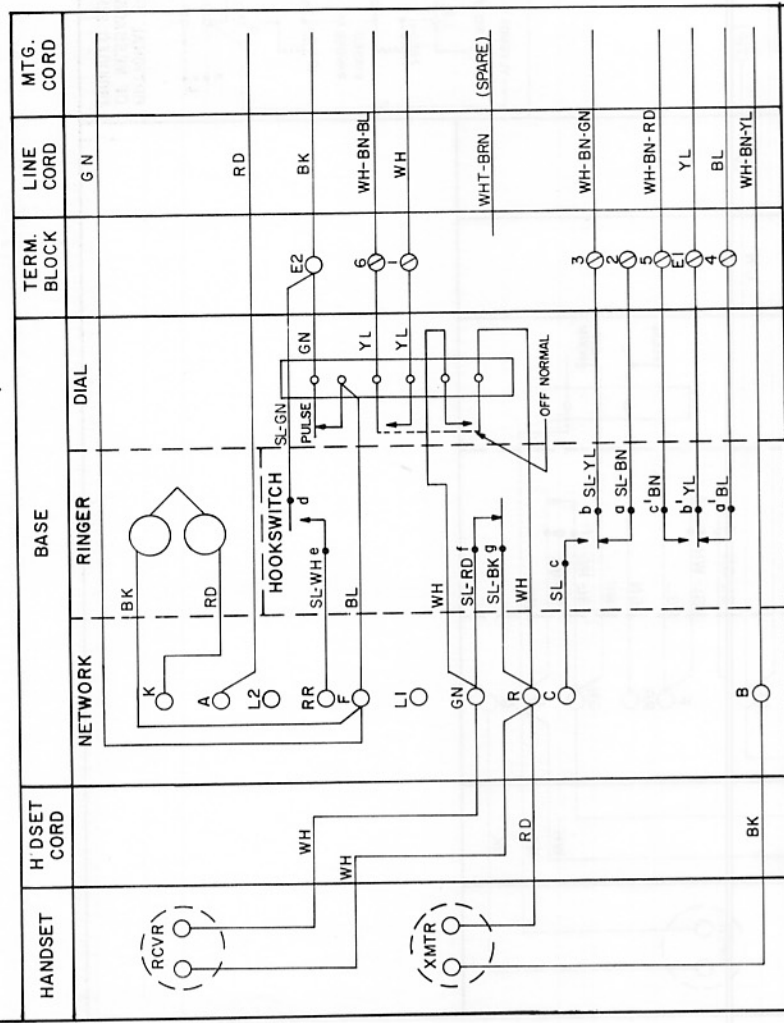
HANDSET

H'DSET CORD

BASE

NETWORK

RINGER

DIAL

TERM. BLOCK

LINE CORD

MTG. CORD

RCVR

XMTR

WH

WH

RD

BK

K

A

L2

RR

F

L1

GN

R

C

B

BK

RD

HOOKSWITCH

SL-WH e

BL

d

WH

SL-RD f

SL-BK g

WH

SL c

SL-GN

PULSE

GN

YL

YL

OFF NORMAL

b SL-YL

a SL-BN

c' BN

b' YL

a' BL

E2

6

1

3

2

5

E1

4

GN

RD

BK

WH-BN-BL

WH

WHT-BRN

(SPARE)

WH-BN-GN

WH-BN-RD

YL

BL

WH-BN-YL